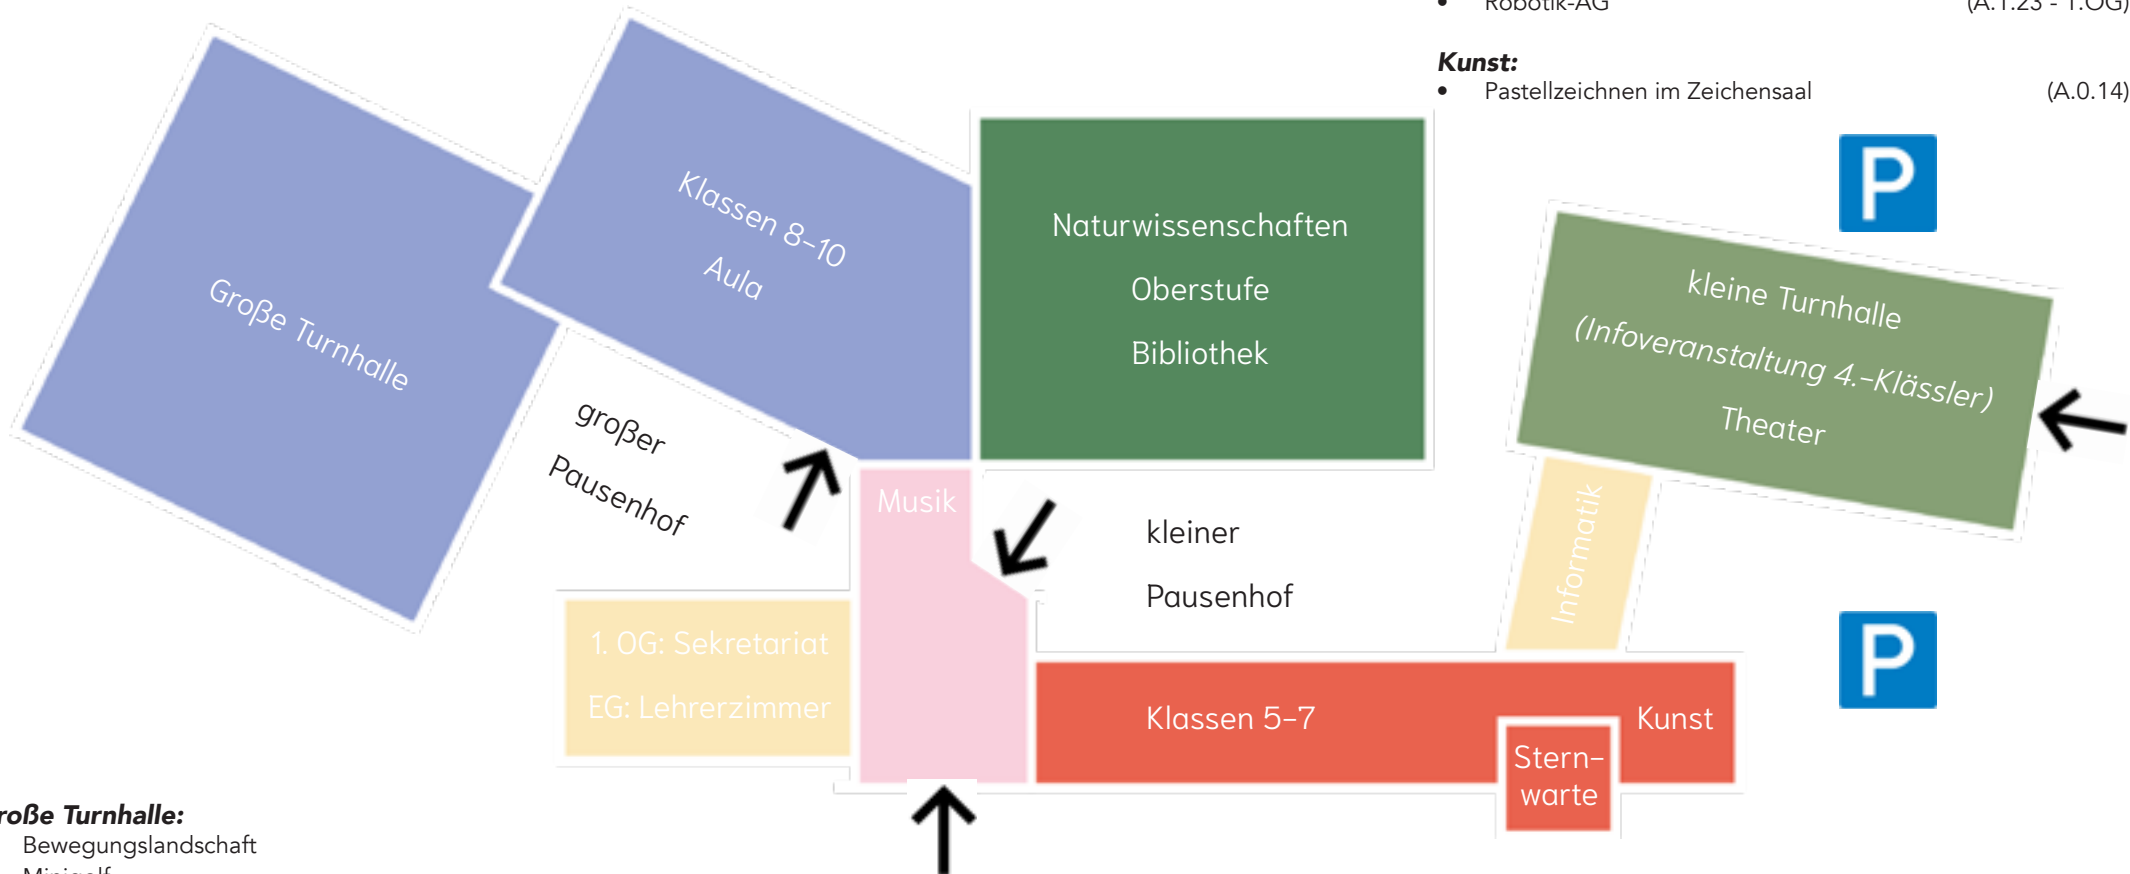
• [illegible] (A.1.23 - 1.OG)

**Kunst:**
• Pastellzeichnen im Zeichensaal (A.0.14)

P

Große Turnhalle

Klassen 8–10
Aula

Naturwissenschaften
Oberstufe
Bibliothek

kleine Turnhalle
(Infoveranstaltung 4.-Klässler)
Theater

großer
Pausenhof

Musik

kleiner
Pausenhof

Informatik

P

1. OG: Sekretariat
EG: Lehrerzimmer

Klassen 5–7

Kunst

Sternwarte

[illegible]roße Turnhalle:
Bewegungslandschaft
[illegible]